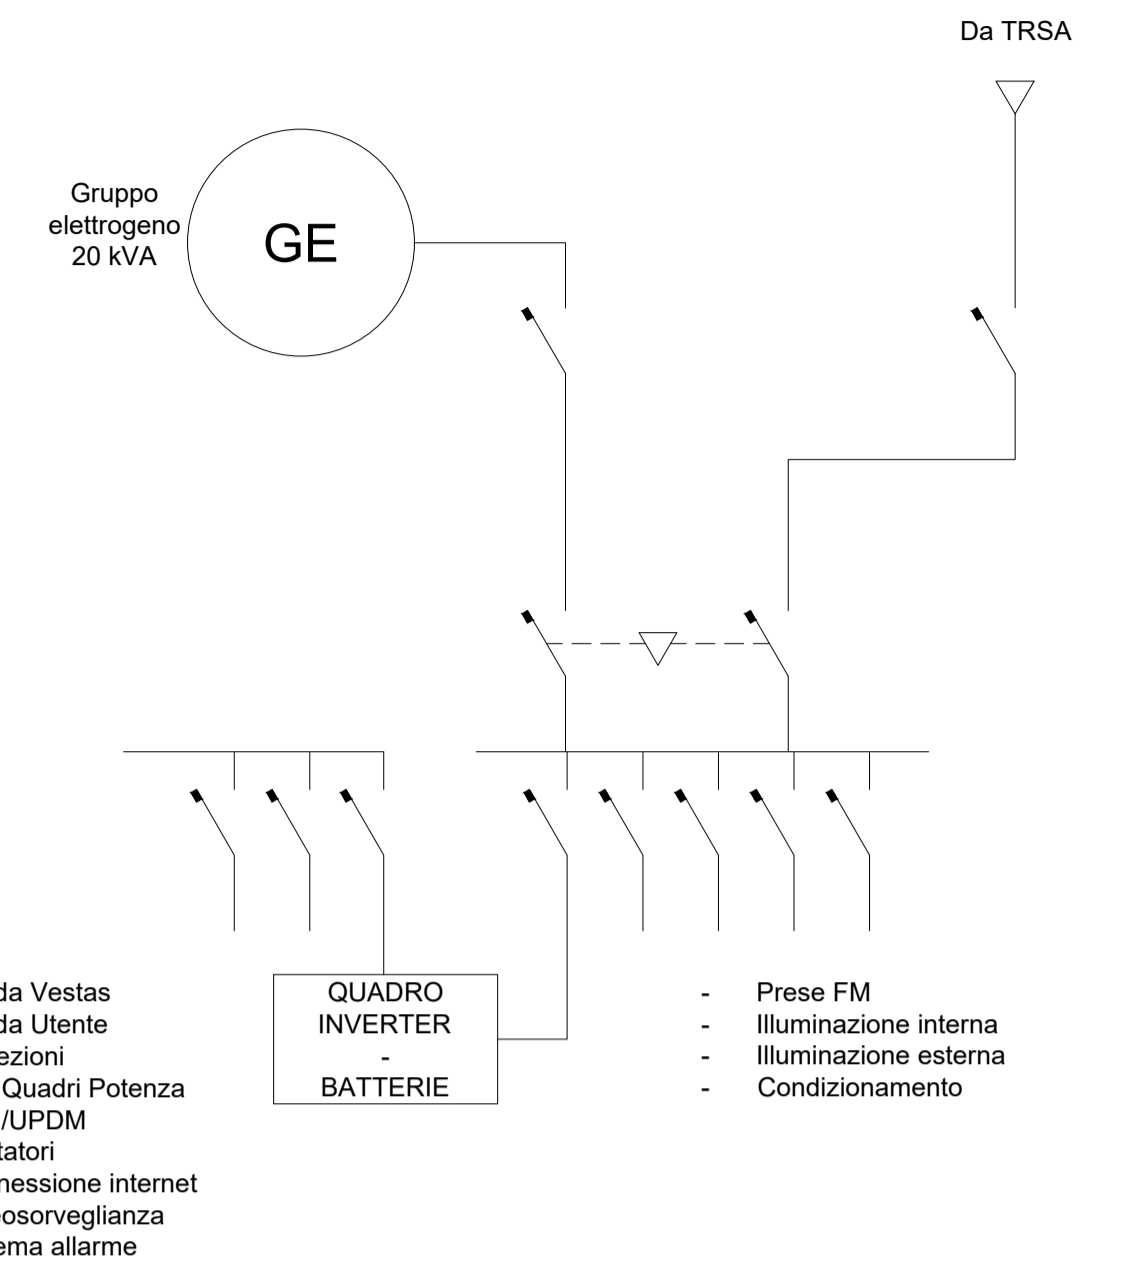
Da TRSA

Gruppo elettrogeno 20 kVA

GE

da Vestas
da Utente
ezioni
Quadri Potenza
/UPDM
tatori
nessione internet
eosorveglianza
ema allarme

QUADRO
INVERTER
-
BATTERIE

- Prese FM
- Illuminazione interna
- Illuminazione esterna
- Condizionamento